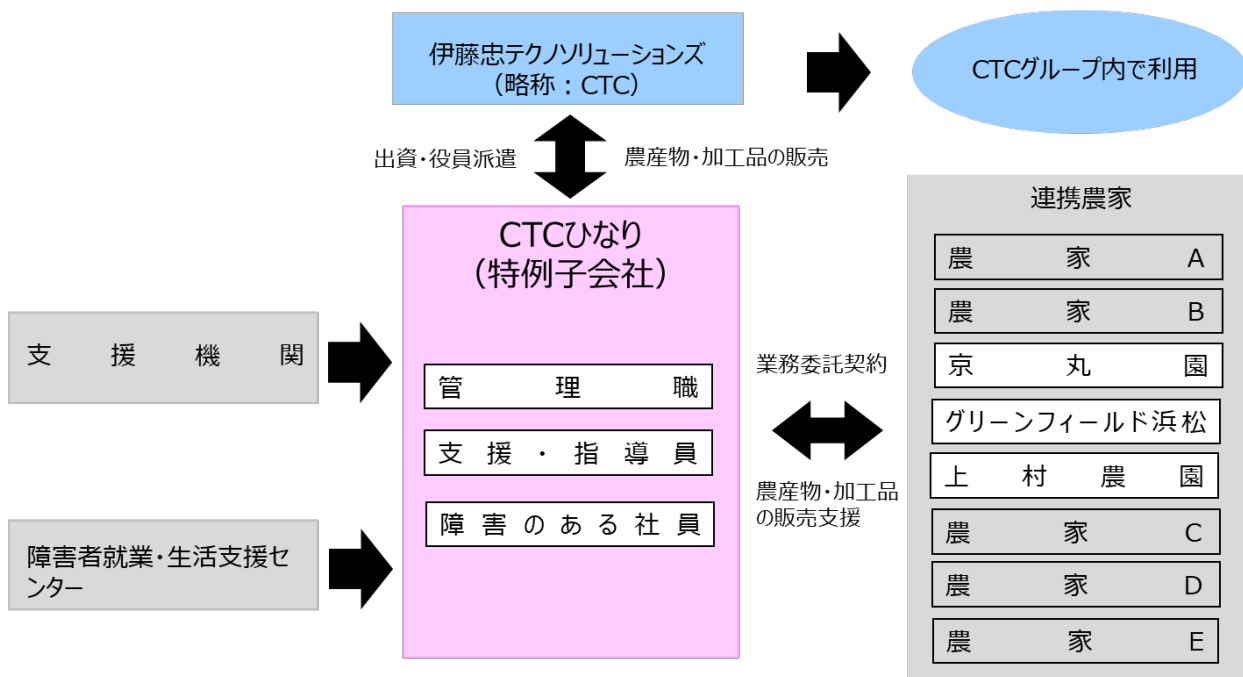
伊藤忠テクノソリューションズ
（略称：CTC）

CTCグループ内で利用

出資・役員派遣

農産物・加工品の販売

CTCひなり
（特例子会社）

管理職

支援・指導員

障害のある社員

支援機関

障害者就業・生活支援センター

業務委託契約

農産物・加工品の販売支援

連携農家

農家A

農家B

京丸園

グリーンフィールド浜松

上村農園

農家C

農家D

農家E